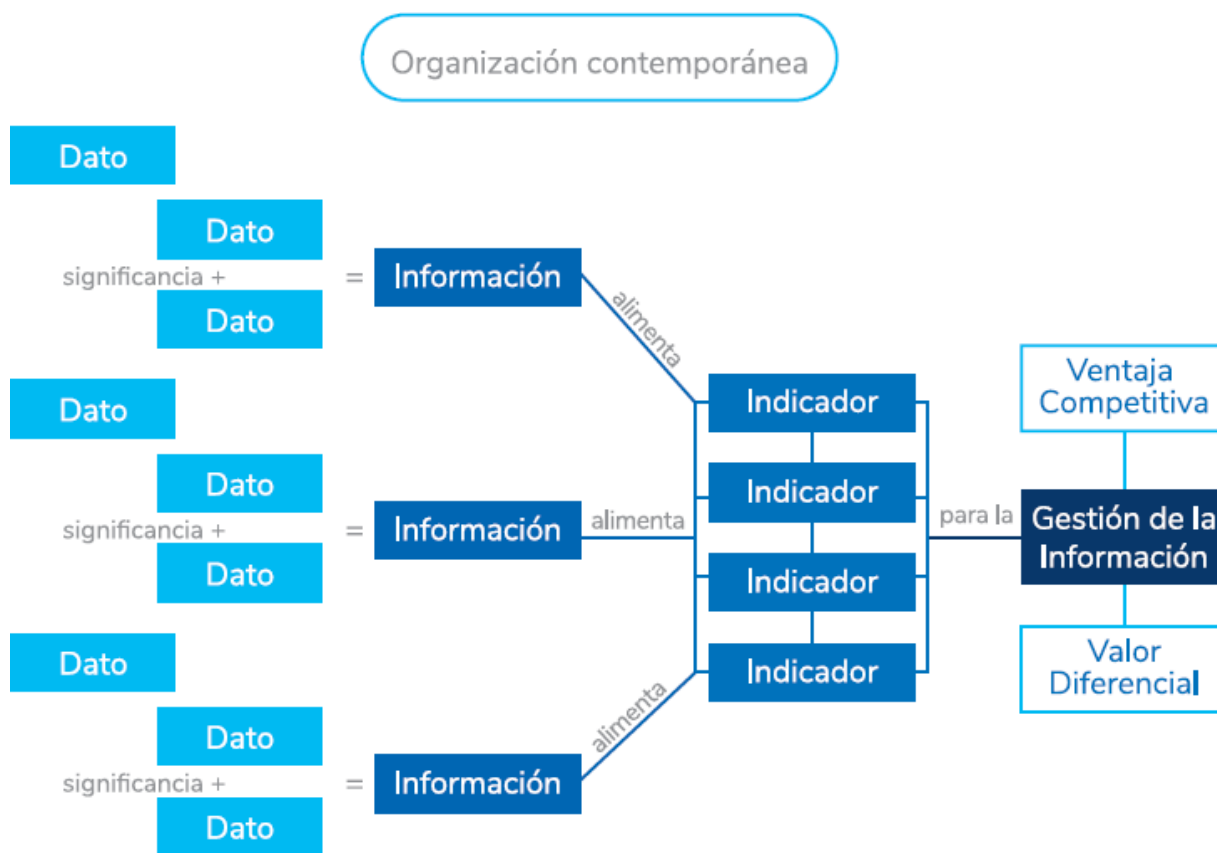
Organización contemporánea

Dato

Dato

significancia +

Dato

= Información

alimenta

Dato

Dato

significancia +

Dato

= Información

alimenta

Dato

Dato

significancia +

Dato

= Información

alimenta

Indicador

Indicador

Indicador

Indicador

para la

Ventaja Competitiva

Gestión de la Información

Valor Diferencial